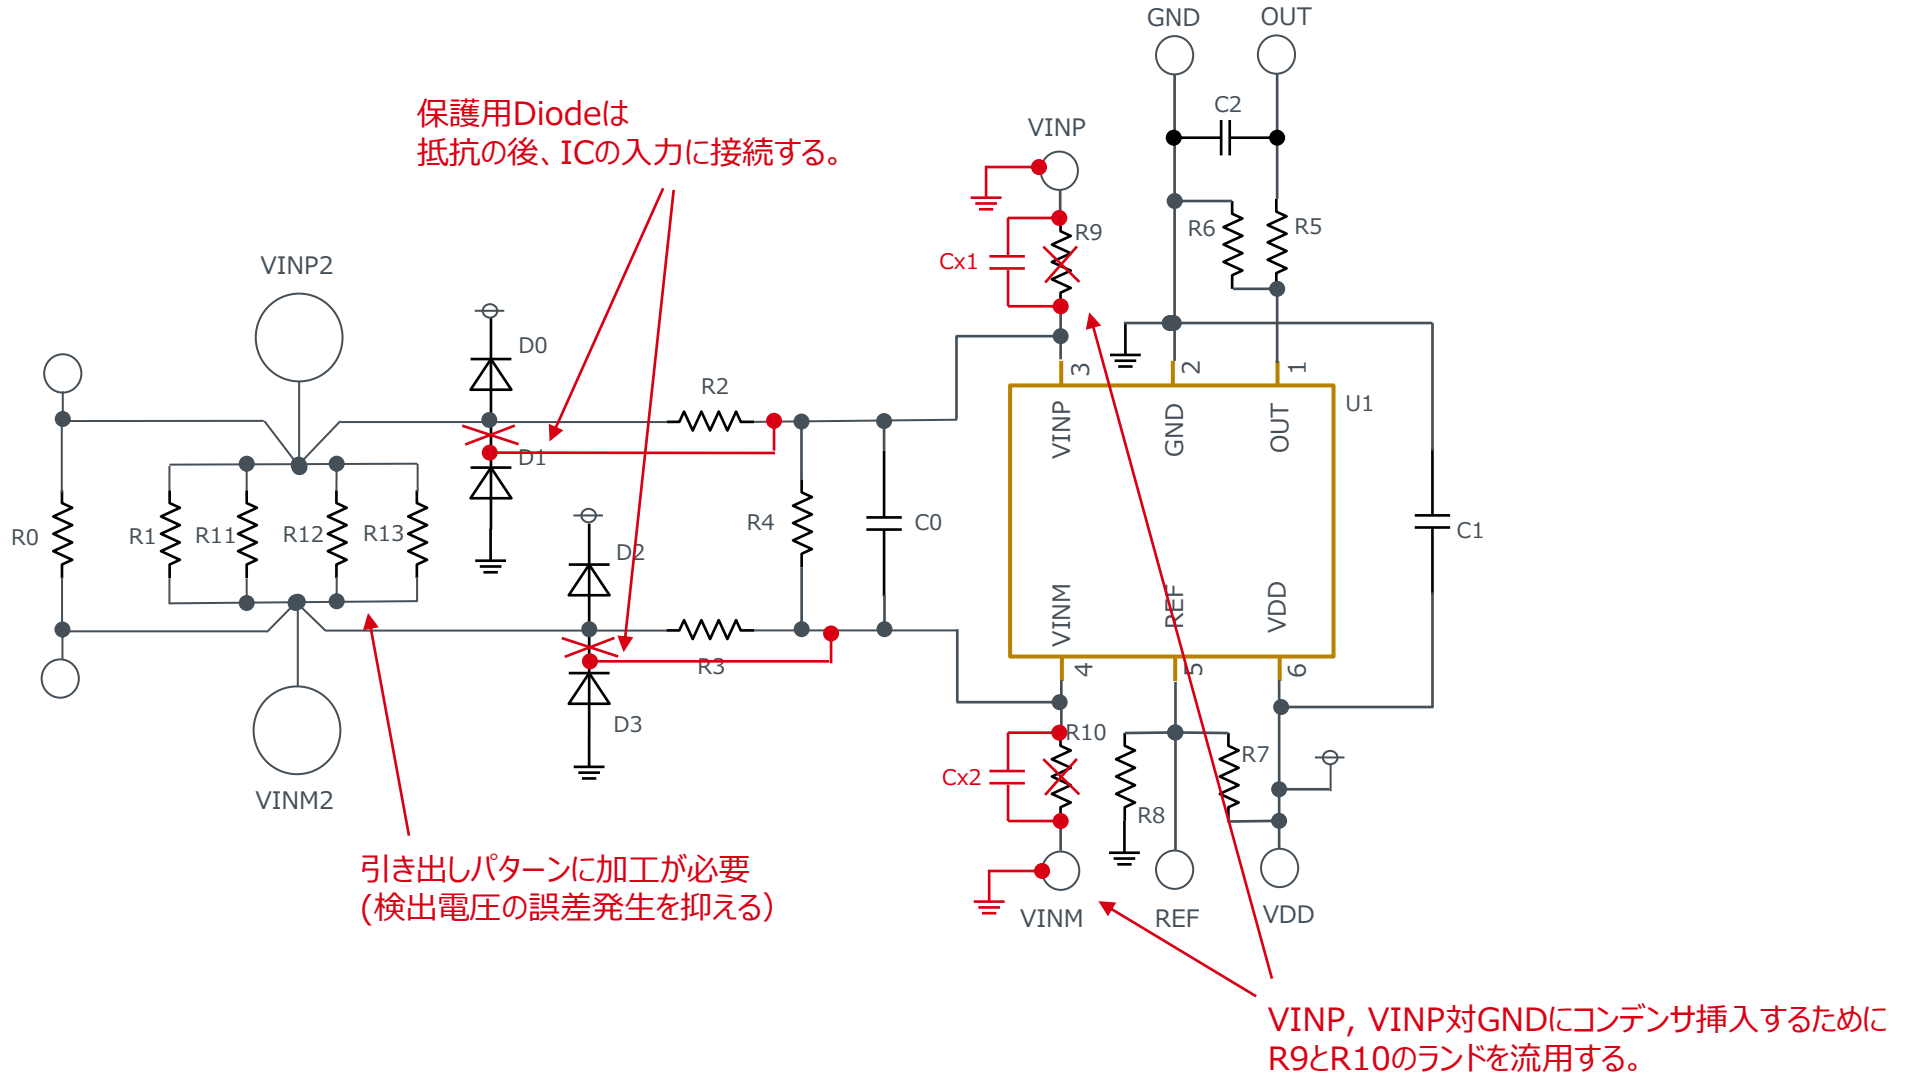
GND OUT

C2

保護用Diodeは
抵抗の後、ICの入力に接続する。

VINP

R9

Cx1

R6 R5

VINP2

D0

R2

D1

3 2 1

U1

VINP GND OUT

R0 R1 R11 R12 R13

D2

R4

C0

C1

VINM REF VDD

R3

4 5 6

D3

R10

R7

Cx2

R8

VINM2

引き出しパターンに加工が必要
(検出電圧の誤差発生を抑える)

VINM REF VDD

VINP, VINP対GNDにコンデンサ挿入するために
R9とR10のランドを流用する。